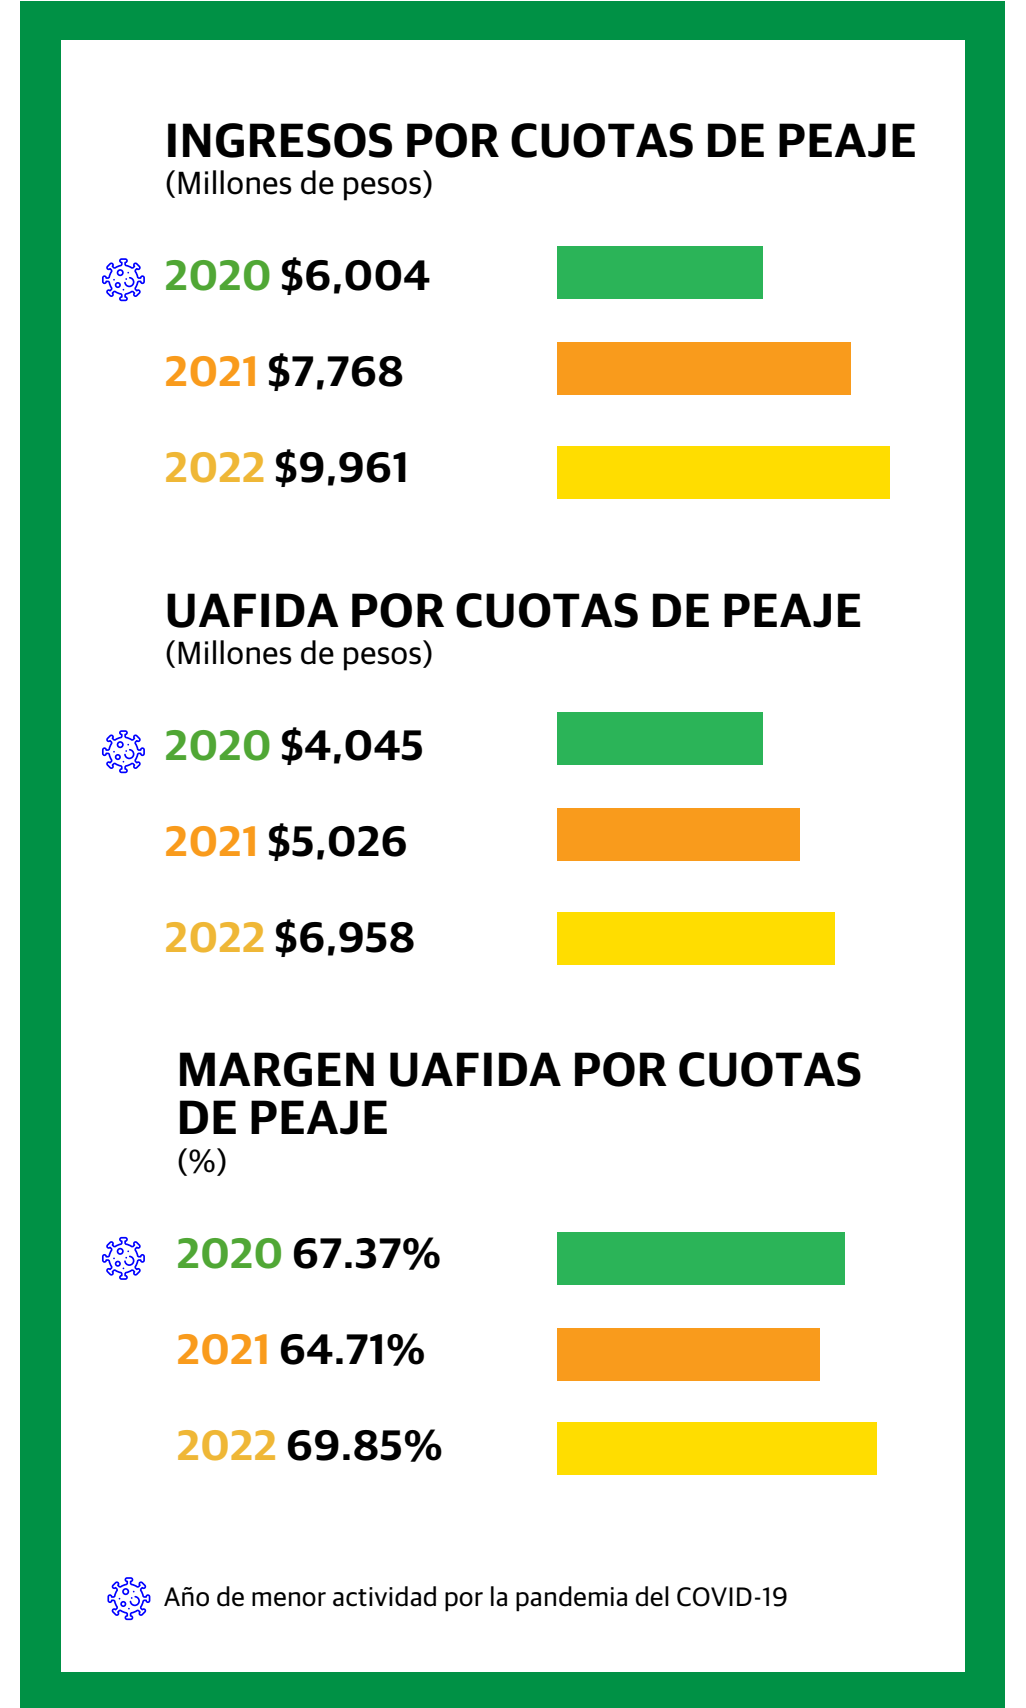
INGRESOS POR CUOTAS DE PEAJE
(Millones de pesos)

2020 $6,004

2021 $7,768

2022 $9,961

UAFIDA POR CUOTAS DE PEAJE
(Millones de pesos)

2020 $4,045

2021 $5,026

2022 $6,958

MARGEN UAFIDA POR CUOTAS DE PEAJE
(%)

2020 67.37%

2021 64.71%

2022 69.85%

Año de menor actividad por la pandemia del COVID-19